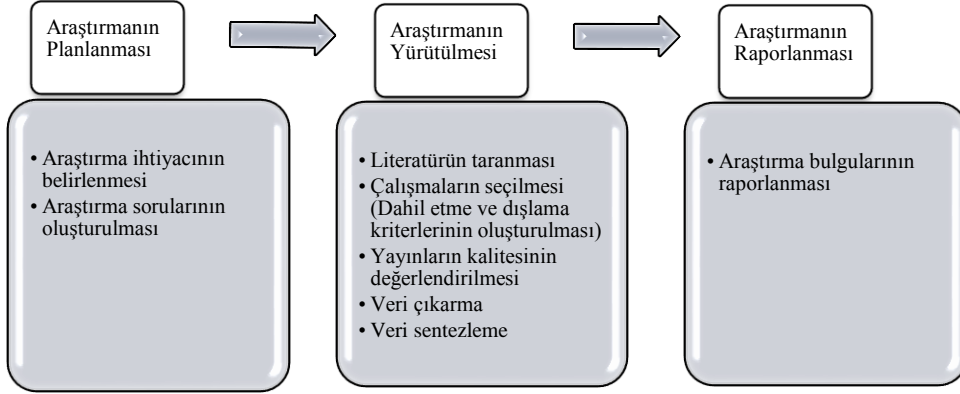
Araştırmanın Planlanması

• Araştırma ihtiyacının belirlenmesi
• Araştırma sorularının oluşturulması

Araştırmanın Yürütülmesi

• Literatürün taranması
• Çalışmaların seçilmesi (Dahil etme ve dışlama kriterlerinin oluşturulması)
• Yayınların kalitesinin değerlendirilmesi
• Veri çıkarma
• Veri sentezleme

Araştırmanın Raporlanması

• Araştırma bulgularının raporlanması